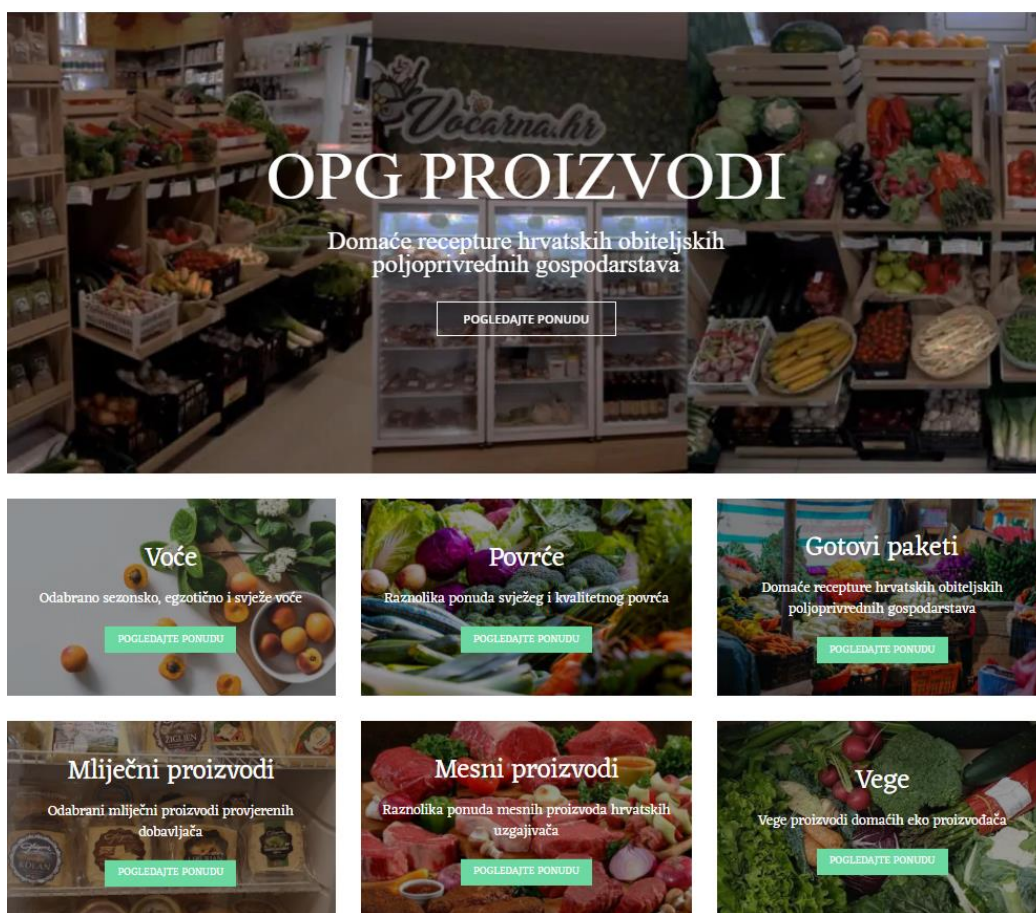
Vocarna.hr

OPG PROIZVODI

Domaće recepture hrvatskih obiteljskih poljoprivrednih gospodarstava

POGLEDAJTE PONUDU

Voće

Odabrano sezonsko, egzotično i svježe voće

POGLEDAJTE PONUDU

Povrće

Raznolika ponuda svježeg i kvalitetnog povrća

POGLEDAJTE PONUDU

Gotovi paketi

Domaće recepture hrvatskih obiteljskih poljoprivrednih gospodarstava

POGLEDAJTE PONUDU

Mliječni proizvodi

Odabrani mliječni proizvodi provjerenih dobavljača

POGLEDAJTE PONUDU

Mesni proizvodi

Raznolika ponuda mesnih proizvoda hrvatskih uzgajivača

POGLEDAJTE PONUDU

Vege

Vege proizvodi domaćih eko proizvođača

POGLEDAJTE PONUDU